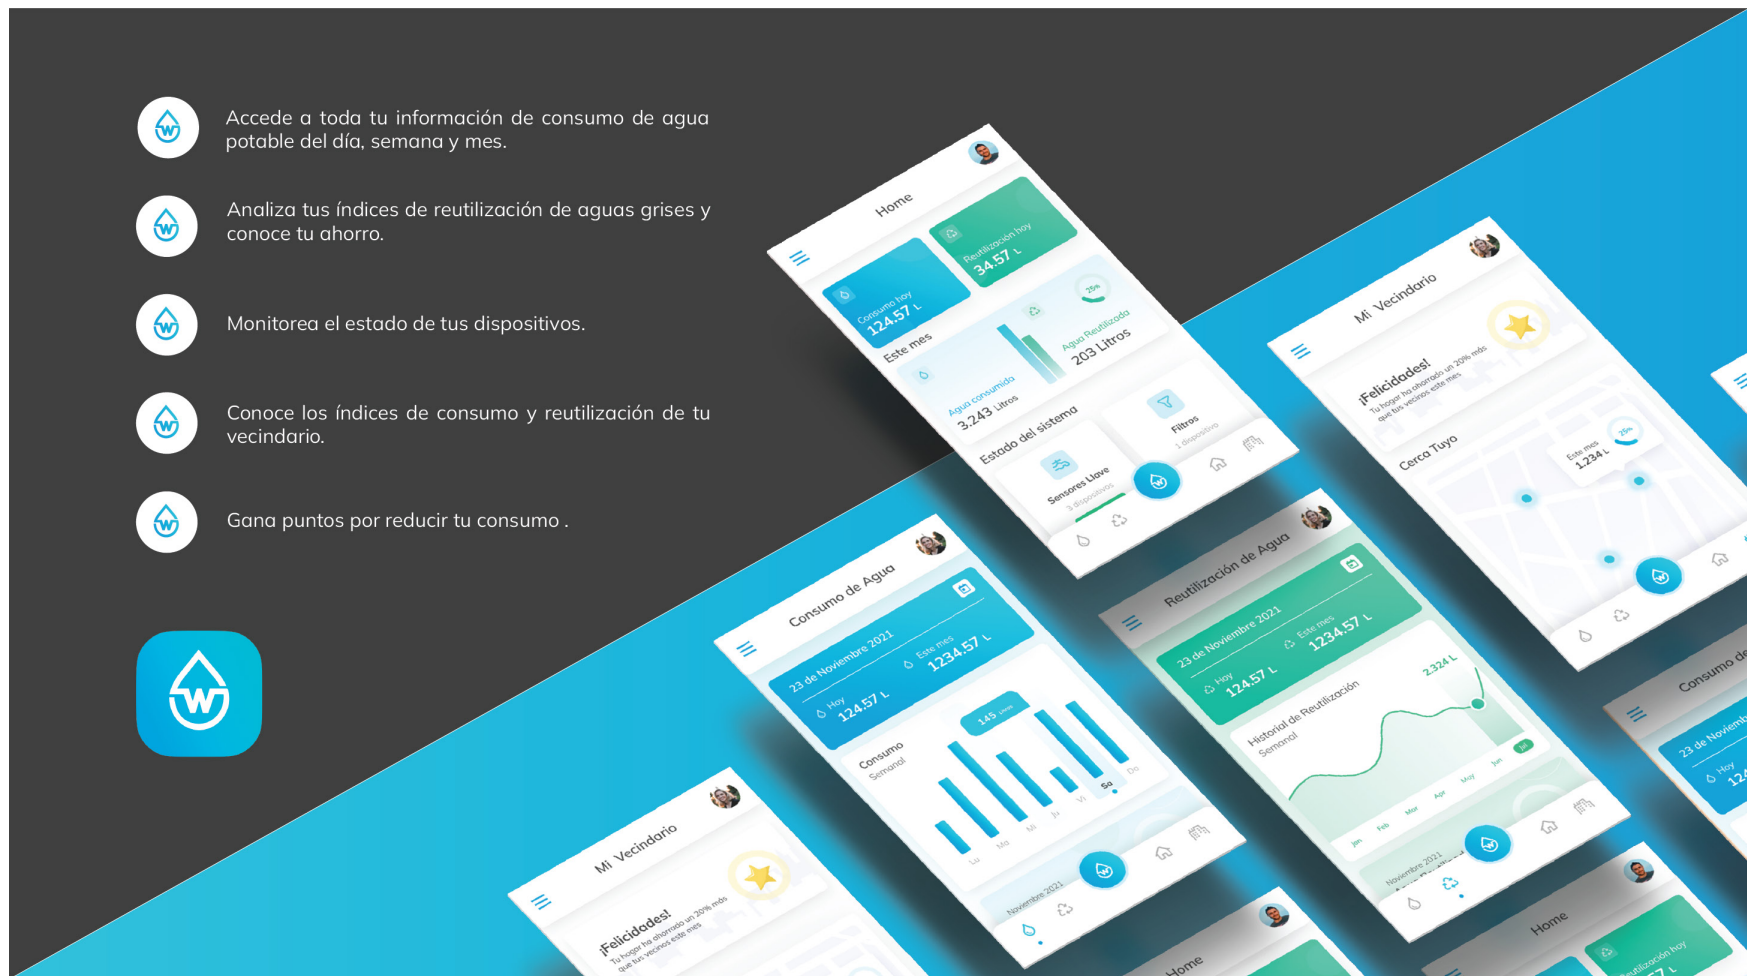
Accede a toda tu información de consumo de agua potable del día, semana y mes.

Analiza tus índices de reutilización de aguas grises y conoce tu ahorro.

Monitorea el estado de tus dispositivos.

Conoce los índices de consumo y reutilización de tu vecindario.

Gana puntos por reducir tu consumo .

Home
Consumo hoy
124.57 L
Reutilización hoy
34.57 L
Este mes
Agua consumida
3.243 Litros
Agua Reutilizada
203 Litros
25%
Estado del sistema
Filtros
1 dispositivo
Sensores Llave
3 dispositivos

Mi Vecindario
¡Felicidades!
Tu hogar ha ahorrado un 20% más que tus vecinos este mes
Cerca Tuyo
Este mes
1.234 L
25%

Consumo de Agua
23 de Noviembre 2021
Hoy
124.57 L
Este mes
1234.57 L
Consumo
Semanal
145
Lu
Ma
Mi
Ju
Vi
Sa
Do
Noviembre 2021

Reutilización de Agua
23 de Noviembre 2021
Hoy
124.57 L
Este mes
1234.57 L
Historial de Reutilización
Semanal
2.324 L
Ene
Feb
Mar
Abr
May
Jun
Jul
Noviembre 2021

Mi Vecindario
¡Felicidades!
Tu hogar ha ahorrado un 20% más que tus vecinos este mes

Home

Home
Reutilización hoy

Consumo de
23 de Noviemb
Hoy
124